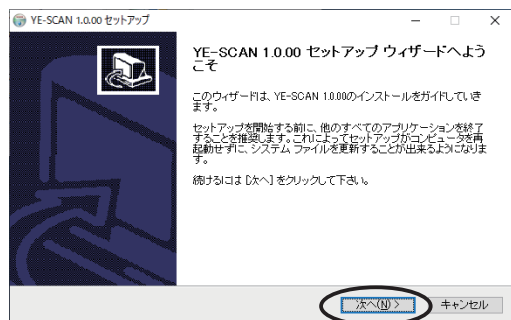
YE-SCAN 1.0.00 セットアップ

YE-SCAN 1.0.00 セットアップ ウィザードへようこそ

このウィザードは、YE-SCAN 1.0.00のインストールをガイドしていきます。

セットアップを開始する前に、他のすべてのアプリケーションを終了することを推奨します。これによってセットアップがコンピュータを再起動せずに、システム ファイルを更新することが出来るようになります。

続けるには [次へ] をクリックして下さい。

次へ(N) >
キャンセル